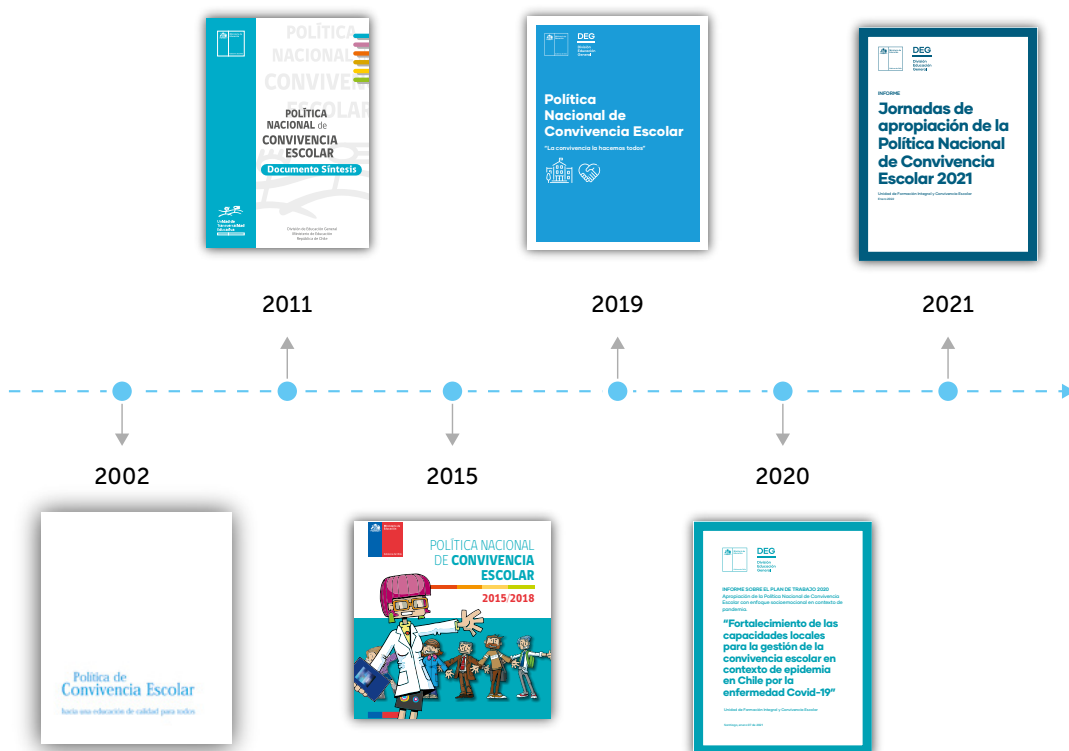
POLÍTICA NACIONAL CONVIVENCIA ESCOLAR

POLÍTICA NACIONAL de CONVIVENCIA ESCOLAR
Documento Síntesis

División de Educación General
Ministerio de Educación
República de Chile

DEG
División Educación General

Política Nacional de Convivencia Escolar
"La convivencia la hacemos todos"

DEG
División Educación General

INFORME
Jornadas de apropiación de la Política Nacional de Convivencia Escolar 2021
Unidad de Formación Integral y Convivencia Escolar

2011

2019

2021

2002

2015

2020

Política de Convivencia Escolar
hacia una educación de calidad para todos

POLÍTICA NACIONAL DE CONVIVENCIA ESCOLAR
2015/2018

DEG
División Educación General

INFORME SOBRE EL PLAN DE TRABAJO 2020
Apropiación de la Política Nacional de Convivencia Escolar con enfoque socioemocional en contexto de pandemia.

"Fortalecimiento de las capacidades locales para la gestión de la convivencia escolar en contexto de epidemia en Chile por la enfermedad Covid-19"

Unidad de Formación Integral y Convivencia Escolar

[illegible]